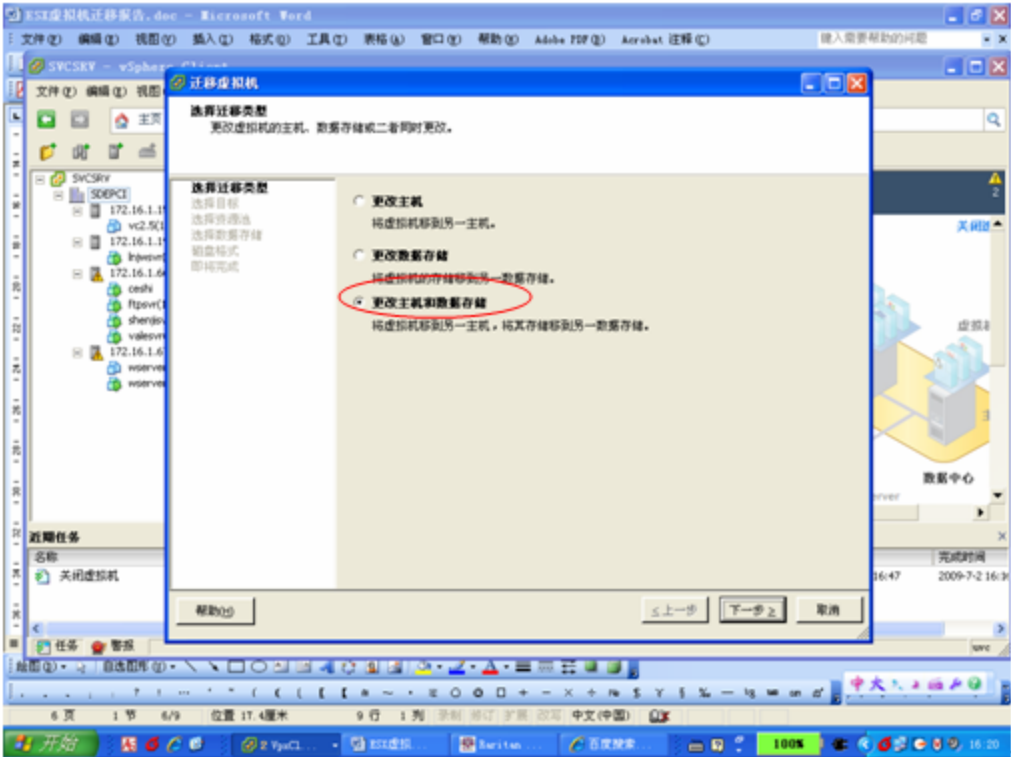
ESX虚拟机迁移报告.doc - Microsoft Word

文件(F) 编辑(E) 视图(V) 插入(I) 格式(O) 工具(T) 表格(A) 窗口(W) 帮助(H) Adobe PDF(B) Acrobat 注释(C)

键入需要帮助的问题

SVCSRV - vSphere Client

文件(F) 编辑(E) 视图

主页

SVCSRV
SDEPCI
172.16.1.1
vc2.5(
172.16.1.1
lnjwsvr
172.16.1.6
ceshi
ftpsvr(
shenjis
valesvr
172.16.1.6
wserver
wserver

迁移虚拟机

选择迁移类型

更改虚拟机的主机、数据存储或二者同时更改。

选择迁移类型
选择目标
选择资源池
选择数据存储
磁盘格式
即将完成

更改主机

将虚拟机移到另一主机。

更改数据存储

将虚拟机的存储移到另一数据存储。

更改主机和数据存储

将虚拟机移到另一主机，将其存储移到另一数据存储。

帮助(H)

≤上一步

下一步≥

取消

关闭

虚拟

数据中心

erver

近期任务

名称

关闭虚拟机

完成时间

16:47

2009-7-2 16:

任务 警报

绘图(R) 自选图形(U)

6 页 1 节 6/9 位置 17.4厘米 9 行 1 列 录制 修订 扩展 改写 中文(中国)

开始

2 VpxCl...

ESX虚拟...

Raritan ...

百度搜索...

100%

16:20